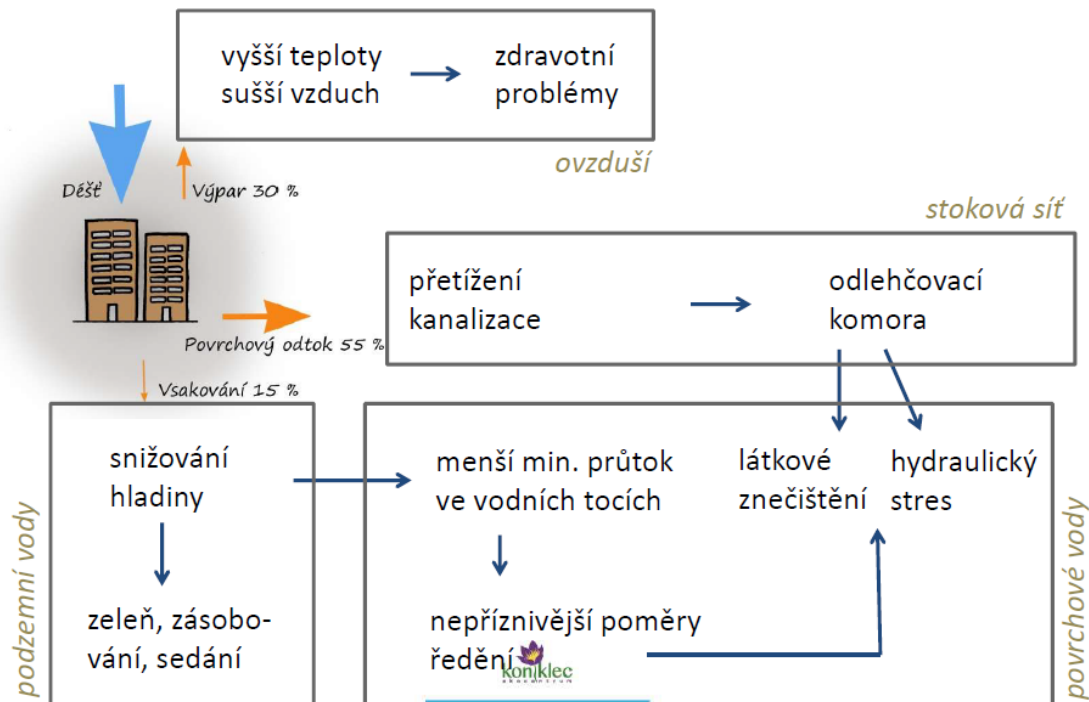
vyšší teploty sušší vzduch

zdravotní problémy

ovzduší

Déšť

Výpar 30 %

stoková síť

přetížení kanalizace

odlehčovací komora

Povrchový odtok 55 %

Vsakování 15 %

snižování hladiny

zeleň, zásobování, sedání

podzemní vody

menší min. průtok ve vodních tocích

nepříznivější poměry ředění

látkové znečištění

hydraulický stres

povrchové vody

koniklec